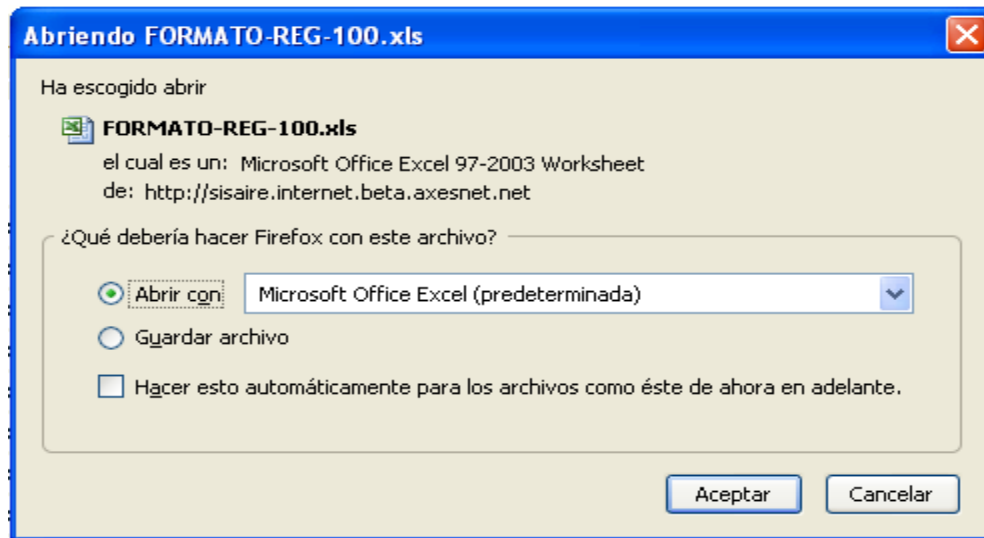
Abriendo FORMATO-REG-100.xls

Ha escogido abrir

FORMATO-REG-100.xls

el cual es un: Microsoft Office Excel 97-2003 Worksheet

de: http://sisaire.internet.beta.axesnet.net

¿Qué debería hacer Firefox con este archivo?

Abrir con Microsoft Office Excel (predeterminada)

Guardar archivo

Hacer esto automáticamente para los archivos como éste de ahora en adelante.

Aceptar Cancelar